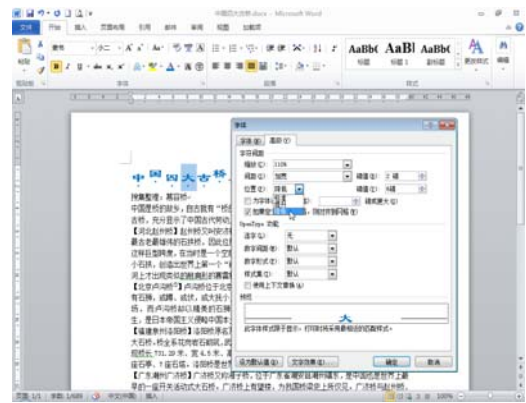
中国古代桥.docx - Microsoft Word

文件 开始 插入 页面布局 引用 邮件 审阅 视图 加载项

宋体 小二 A A Aa 变 A

B I U abc x x A A

AaBbC AaBl AaBbC
标题 标题 1 副标题 更改样式 编辑

剪贴板 字体 段落 样式

中国四大古桥

搜集整理：某目标

字体

字体(N) 高级(V)

字符间距

缩放(C): 110%

间距(S): 加宽 磅值(B): 2 磅

位置(P): 降低 磅值(Y): 6磅

为字体调整字间距(K): 磅或更大(O)

如果定义了文档网格，则对齐到网格(W)

OpenType 功能

连字(L): 无

数字间距(M): 默认

数字形式(F): 默认

样式集(T): 默认

使用上下文替换(A)

预览

大

此字体样式限于显示，打印时将采用最相近的匹配样式。

设为默认值(D) 文字效果(E)... 确定 取消

页面: 1/1 字数: 1/689 中文(中国) 插入 100%